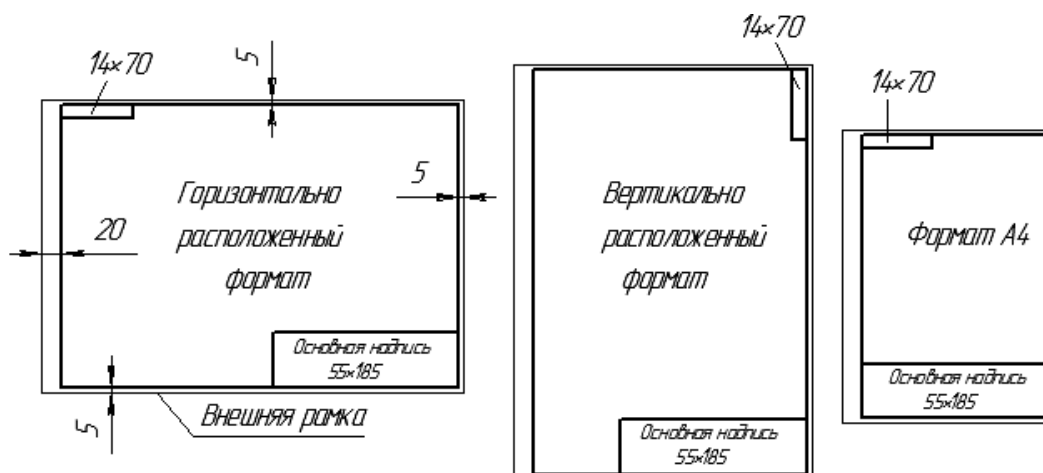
14×70

5

Горизонтально расположенный формат

5

20

Основная надпись 55×185

5

Внешняя рамка

14×70

Вертикально расположенный формат

Основная надпись 55×185

14×70

Формат А4

Основная надпись 55×185